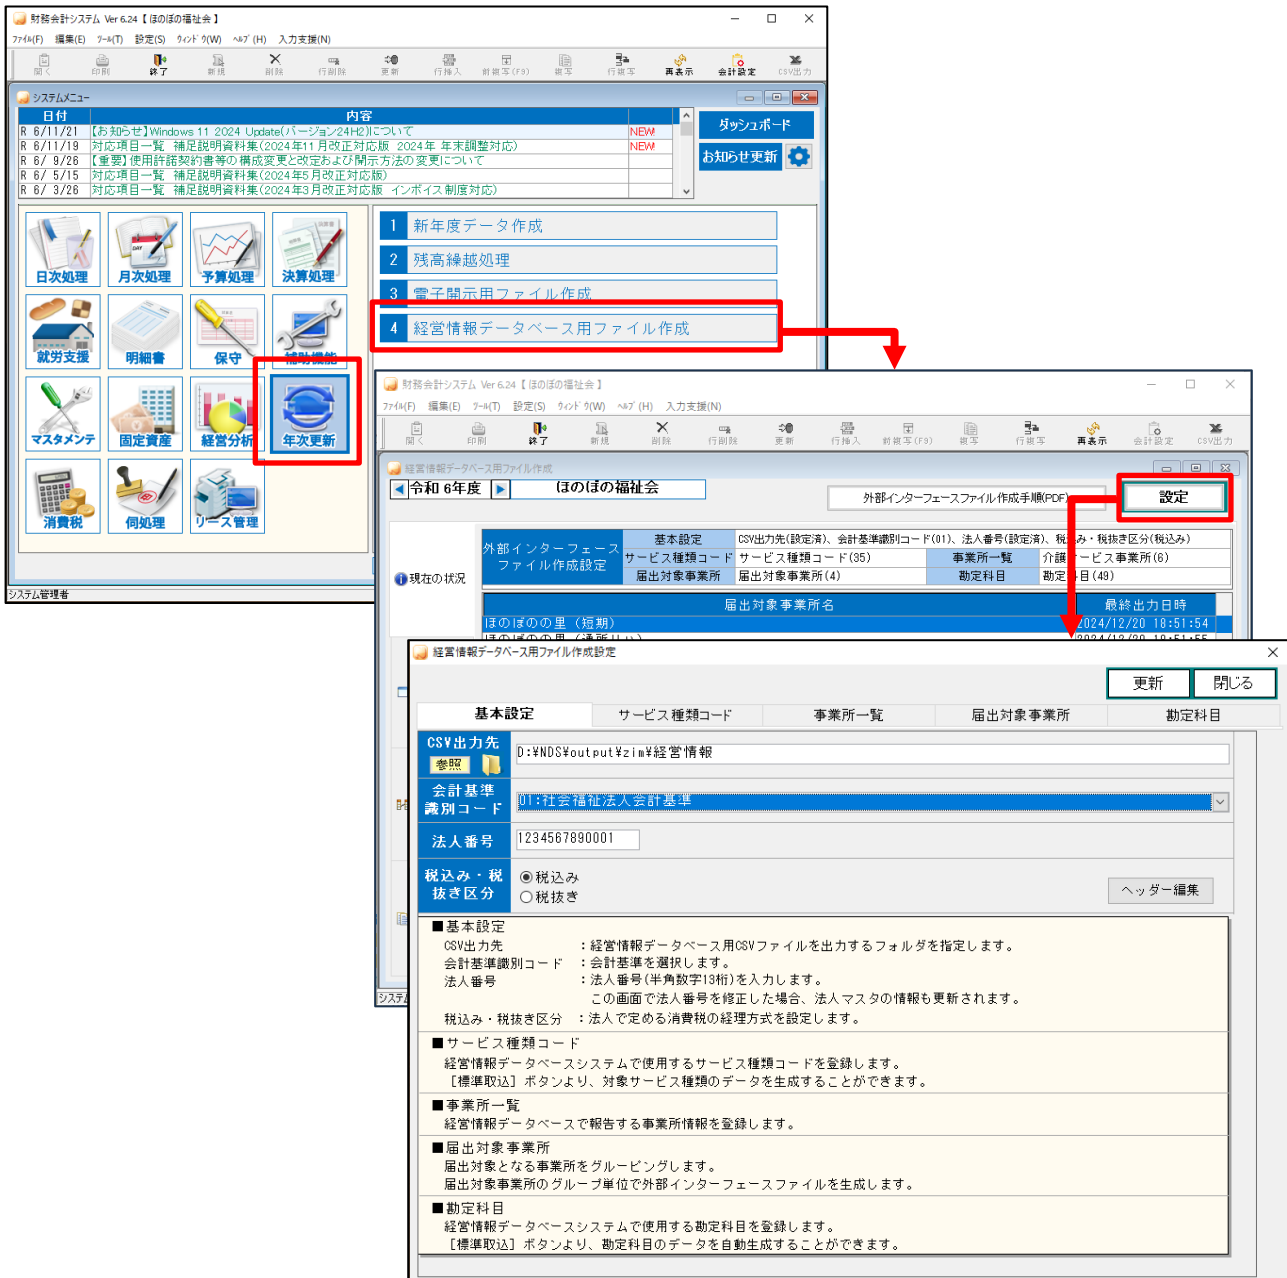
財務会計システム Ver 6.24【ほのぼの福祉会】

ﾌｧｲﾙ(F) 編集(E) ﾂｰﾙ(T) 設定(S) ｳｨﾝﾄﾞｳ(W) ﾍﾙﾌﾟ(H) 入力支援(N)

開く 印刷 終了 新規 削除 行削除 更新 行挿入 前複写(F9) 複写 行複写 再表示 会計設定 CSV出力

システムメニュー

| 日付 | 内容 | |
|---|---|---|
| R 6/11/21 | 【お知らせ】Windows 11 2024 Update(バージョン24H2)について | NEW |
| R 6/11/19 | 対応項目一覧 補足説明資料集(2024年11月改正対応版 2024年 年末調整対応) | NEW |
| R 6/ 9/26 | 【重要】使用許諾契約書等の構成変更と改定および開示方法の変更について | |
| R 6/ 5/15 | 対応項目一覧 補足説明資料集(2024年5月改正対応版) | |
| R 6/ 3/26 | 対応項目一覧 補足説明資料集(2024年3月改正対応版 インボイス制度対応) | |

ダッシュボード
お知らせ更新

日次処理 月次処理 予算処理 決算処理
就労支援 明細書 保守 補助機能
マスタメンテ 固定資産 経営分析 年次更新
消費税 伺処理 リース管理

1 新年度データ作成
2 残高繰越処理
3 電子開示用ファイル作成
4 経営情報データベース用ファイル作成

システム管理者

財務会計システム Ver 6.24【ほのぼの福祉会】

ﾌｧｲﾙ(F) 編集(E) ﾂｰﾙ(T) 設定(S) ｳｨﾝﾄﾞｳ(W) ﾍﾙﾌﾟ(H) 入力支援(N)

開く 印刷 終了 新規 削除 行削除 更新 行挿入 前複写(F9) 複写 行複写 再表示 会計設定 CSV出力

経営情報データベース用ファイル作成

令和 6年度 ほのぼの福祉会

外部インターフェースファイル作成手順(PDF)
設定

現在の状況

外部インターフェースファイル作成設定
基本設定 CSV出力先(設定済)、会計基準識別コード(01)、法人番号(設定済)、税込み・税抜き区分(税込み)
サービス種類コード サービス種類コード(35) 事業所一覧 介護サービス事業所(6)
届出対象事業所 届出対象事業所(4) 勘定科目 勘定科目(49)

| 届出対象事業所名 | 最終出力日時 |
|---|---|
| ほのぼのの里(短期) | 2024/12/20 18:51:54 |

経営情報データベース用ファイル作成設定

更新 閉じる

基本設定 サービス種類コード 事業所一覧 届出対象事業所 勘定科目

CSV出力先 参照 D:¥NDS¥output¥zim¥経営情報
会計基準識別コード 01:社会福祉法人会計基準
法人番号 1234567890001
税込み・税抜き区分 ◉税込み ○税抜き
ヘッダー編集

■基本設定
CSV出力先 ：経営情報データベース用CSVファイルを出力するフォルダを指定します。
会計基準識別コード ：会計基準を選択します。
法人番号 ：法人番号(半角数字13桁)を入力します。
この画面で法人番号を修正した場合、法人マスタの情報も更新されます。
税込み・税抜き区分 ：法人で定める消費税の経理方式を設定します。
■サービス種類コード
経営情報データベースシステムで使用するサービス種類コードを登録します。
［標準取込］ボタンより、対象サービス種類のデータを生成することができます。
■事業所一覧
経営情報データベースで報告する事業所情報を登録します。
■届出対象事業所
届出対象となる事業所をグルーピングします。
届出対象事業所のグループ単位で外部インターフェースファイルを生成します。
■勘定科目
経営情報データベースシステムで使用する勘定科目を登録します。
［標準取込］ボタンより、勘定科目のデータを自動生成することができます。